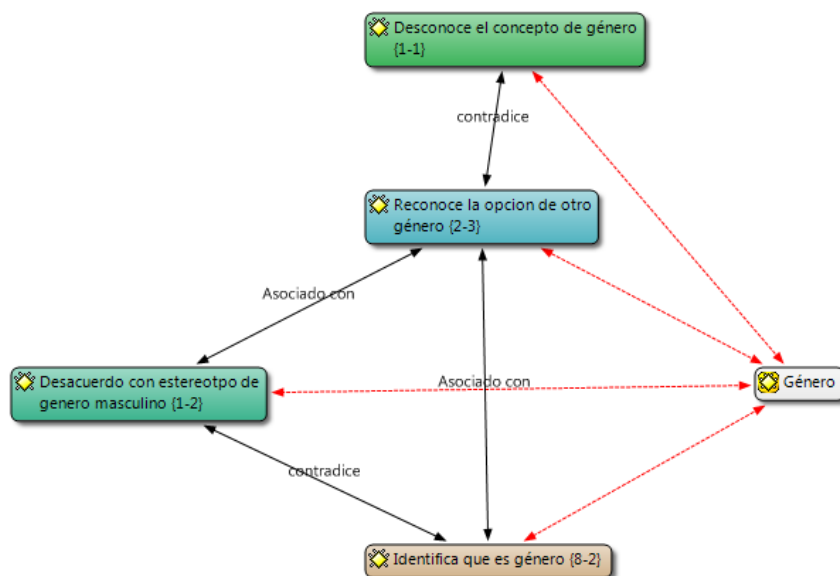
Desconoce el concepto de género {1-1}

contradice

Reconoce la opcion de otro género {2-3}

Asociado con

Desacuerdo con estereotpo de genero masculino {1-2}

Asociado con

Género

contradice

Identifica que es género {8-2}